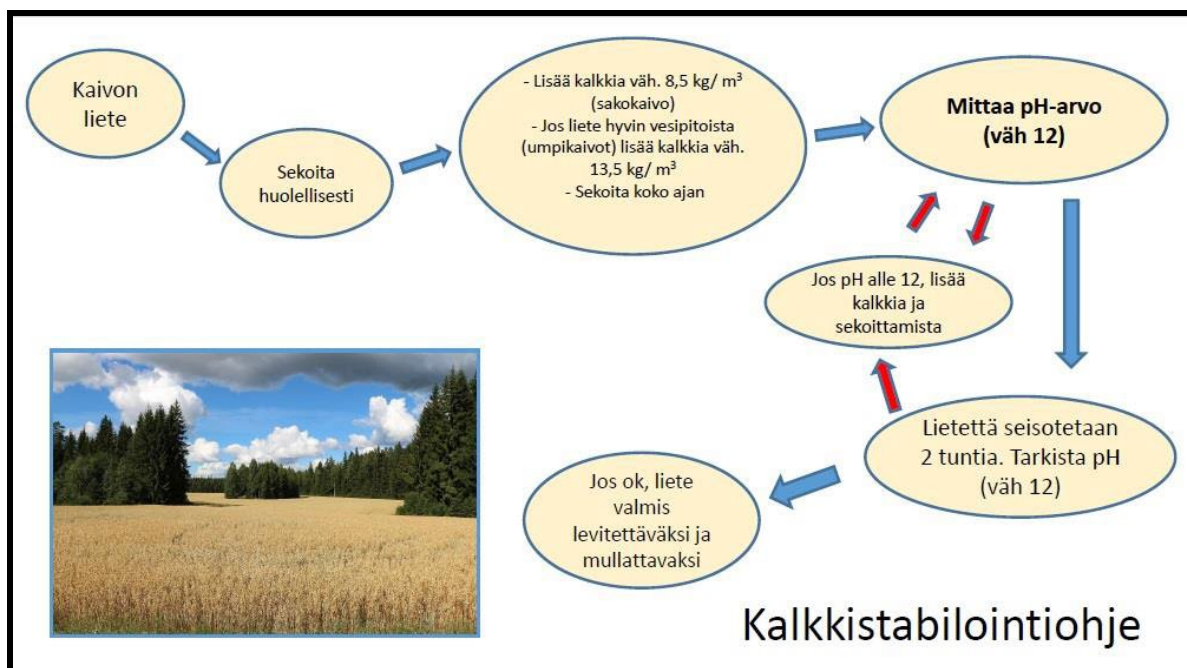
Kaivon liete

Sekoita huolellisesti

- Lisää kalkkia väh. 8,5 kg/ m$^3$ (sakokaivo)
- Jos liete hyvin vesipitoista (umpikaivot) lisää kalkkia väh. 13,5 kg/ m$^3$
- Sekoita koko ajan

Mittaa pH-arvo (väh 12)

Jos pH alle 12, lisää kalkkia ja sekoittamista

Lietettä seisotetaan 2 tuntia. Tarkista pH (väh 12)

Jos ok, liete valmis levitettäväksi ja mullattavaksi

Kalkkistabilointiohje